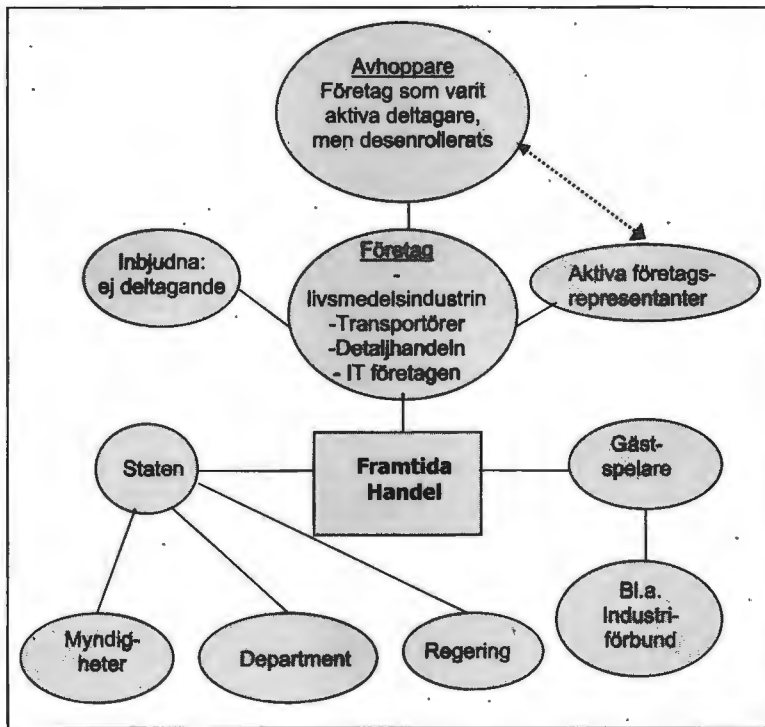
Avhoppare
Företag som varit aktiva deltagare, men desenrollerats

Inbjudna: ej deltagande

Företag
-
livsmedelsindustrin
-Transportörer
-Detaljhandeln
- IT företagen

Aktiva företagsrepresentanter

Staten

Framtida Handel

Gästspelare

Bl.a. Industriförbund

Myndigheter

Department

Regering